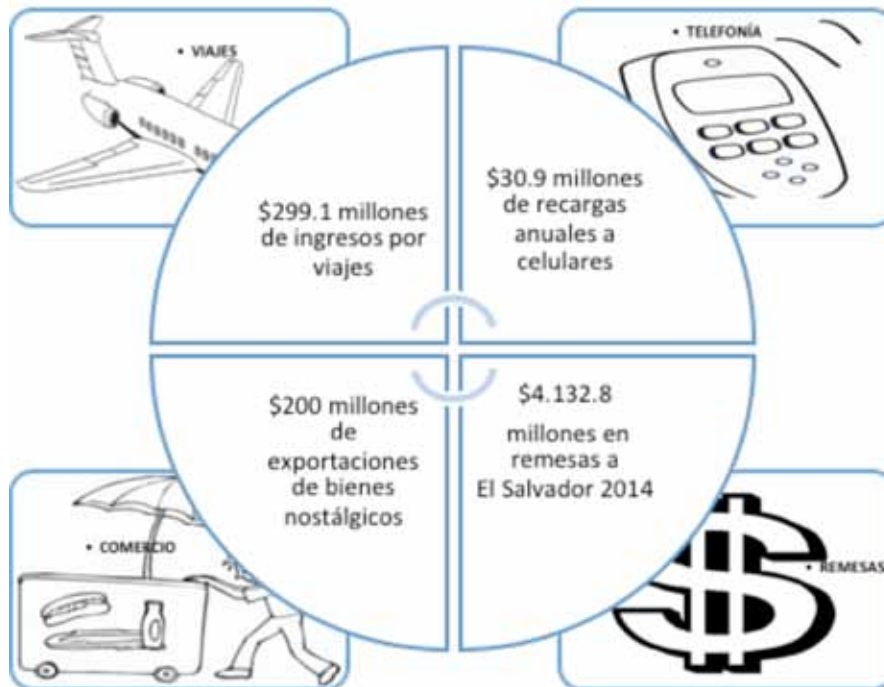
• VIAJES

• TELEFONÍA

$299.1 millones de ingresos por viajes

$30.9 millones de recargas anuales a celulares

$200 millones de exportaciones de bienes nostálgicos

$4.132.8

millones en remesas a El Salvador 2014

• COMERCIO

• REMESAS